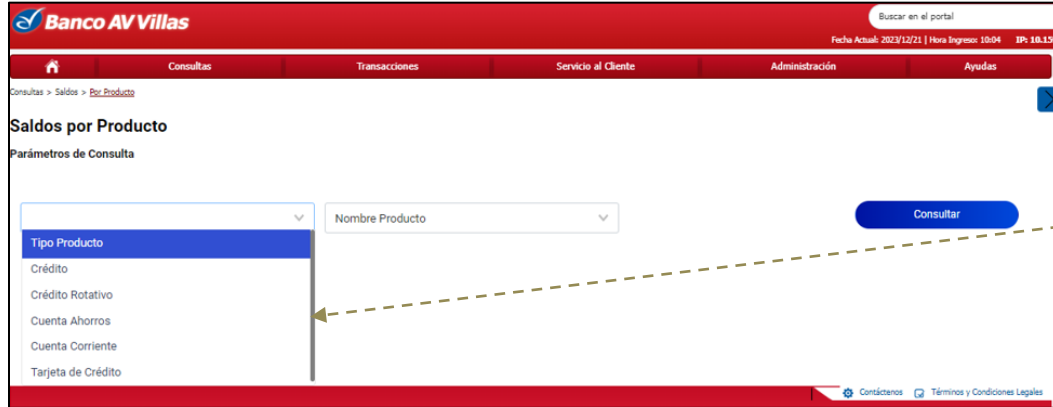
Banco AV Villas

Buscar en el portal

Fecha Actual: 2023/12/21 | Hora Ingreso: 10:04 IP: 10.15

Consultas | Transacciones | Servicio al Cliente | Administración | Ayudas

Consultas > Saldos > Por Producto

Saldos por Producto

Parámetros de Consulta

Nombre Producto

Consultar

Tipo Producto
Crédito
Crédito Rotativo
Cuenta Ahorros
Cuenta Corriente
Tarjeta de Crédito

Contáctenos Términos y Condiciones Legales